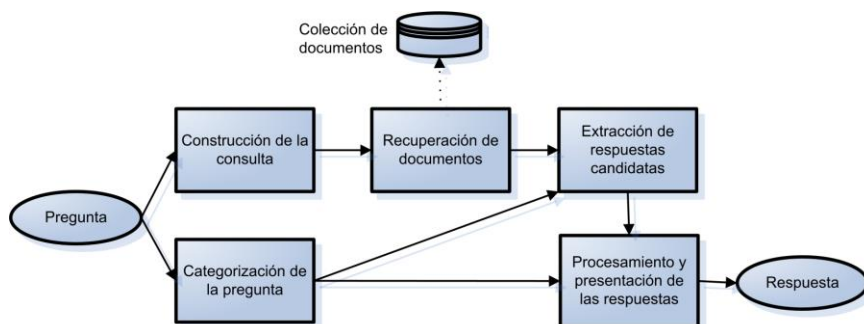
Colección de documentos

Construcción de la consulta

Recuperación de documentos

Extracción de respuestas candidatas

Pregunta

Categorización de la pregunta

Procesamiento y presentación de las respuestas

Respuesta